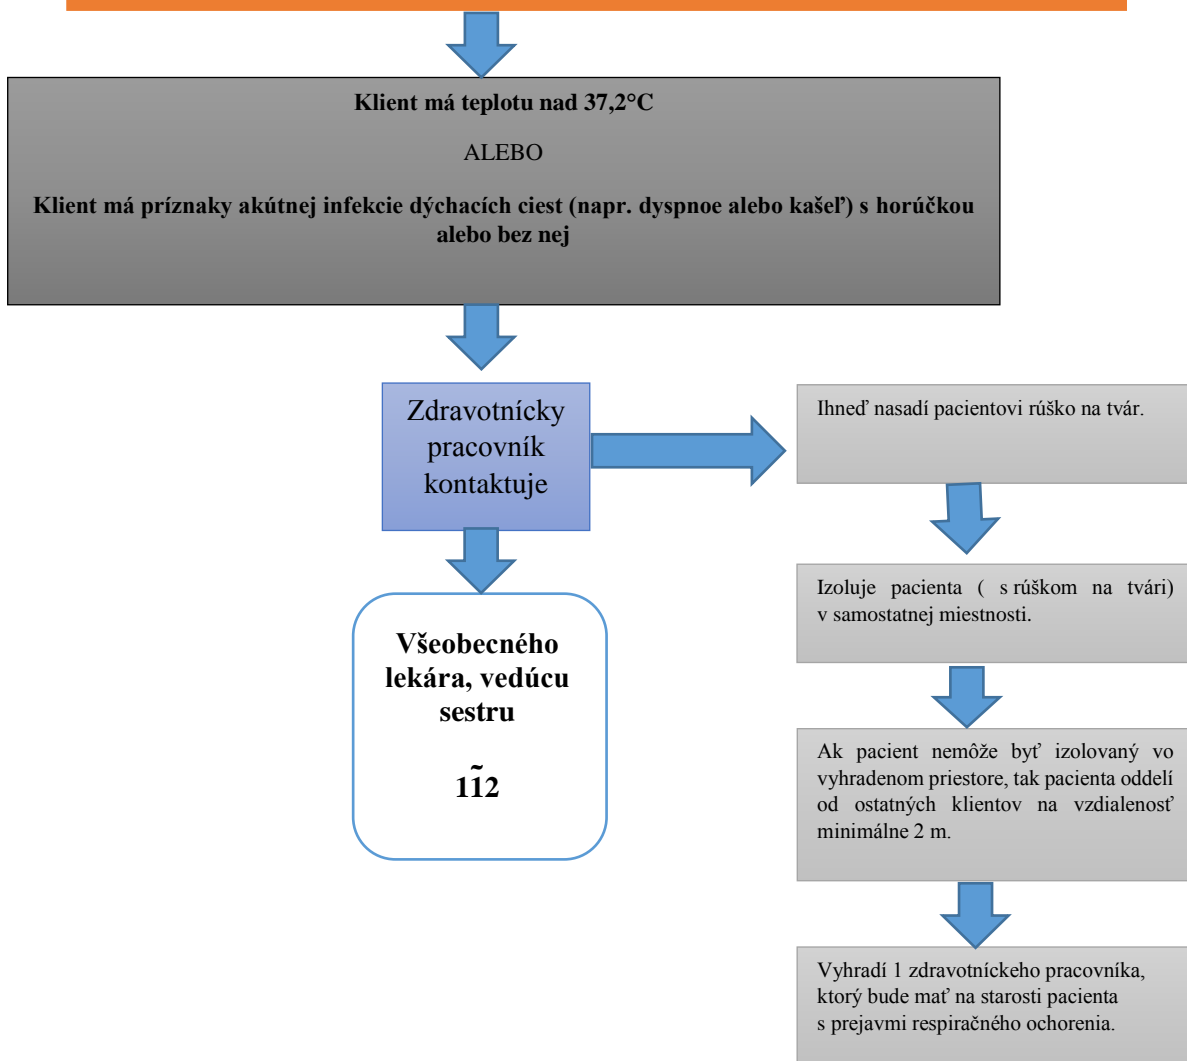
Klient má teplotu nad 37,2°C

ALEBO

Klient má príznaky akútnej infekcie dýchacích ciest (napr. dyspnoe alebo kašeľ) s horúčkou alebo bez nej

Zdravotnícky pracovník kontaktuje

Všeobecného lekára, vedúcu sestru

11̃2

Ihneď nasadí pacientovi rúško na tvár.

Izoluje pacienta ( s rúškom na tvári) v samostatnej miestnosti.

Ak pacient nemôže byť izolovaný vo vyhradenom priestore, tak pacienta oddelí od ostatných klientov na vzdialenosť minimálne 2 m.

Vyhradí 1 zdravotníckeho pracovníka, ktorý bude mať na starosti pacienta s prejavmi respiračného ochorenia.